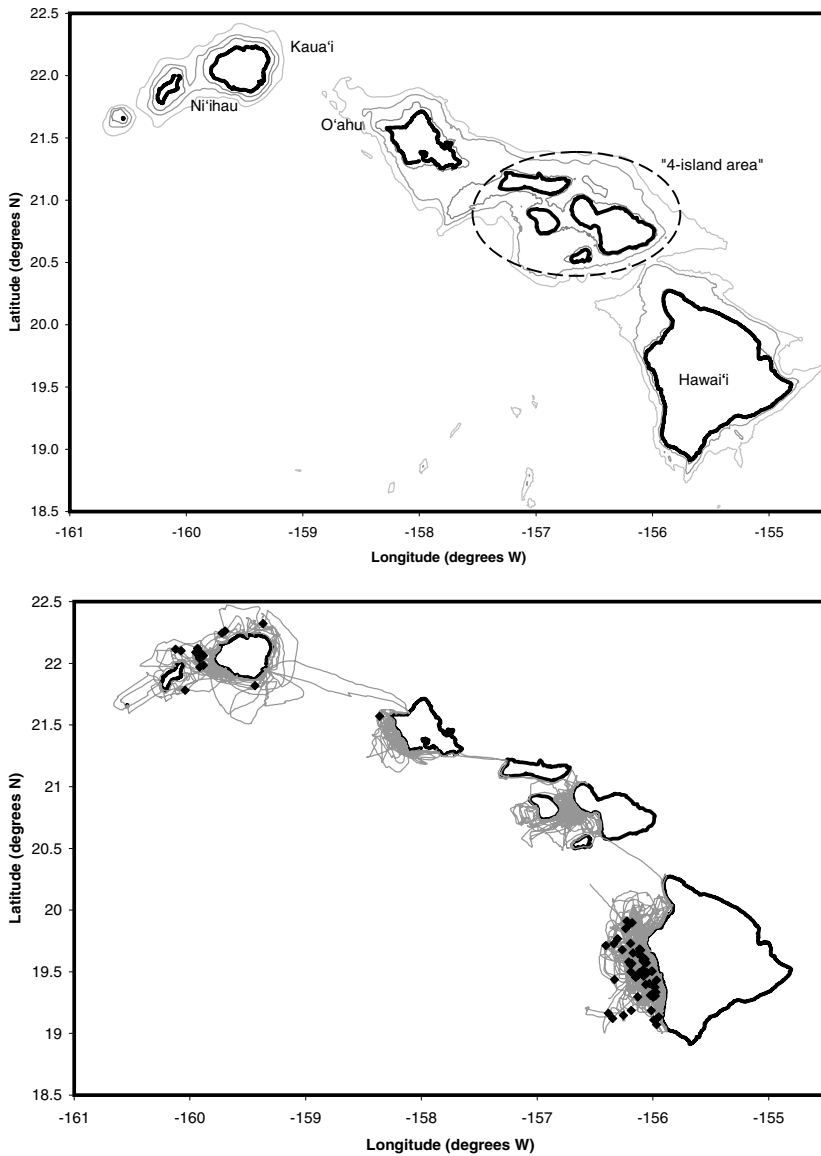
22.5
22.0
21.5
21.0
20.5
20.0
19.5
19.0
18.5
Latitude (degrees N)
Kaua'i
Ni'ihau
O'ahu
"4-island area"
Hawai'i
-161
-160
-159
-158
-157
-156
-155
Longitude (degrees W)

22.5
22
21.5
21
20.5
20
19.5
19
18.5
Latitude (degrees N)
-161
-160
-159
-158
-157
-156
-155
Longitude (degrees W)